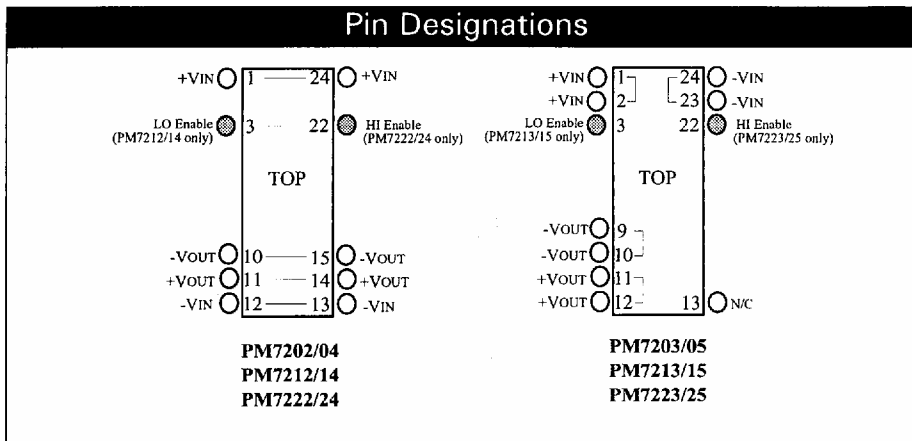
Pin Designations

+VIN 1 24 +VIN
LO Enable (PM7212/14 only) 3 22 HI Enable (PM7222/24 only)
TOP
-VOUT 10 15 -VOUT
+VOUT 11 14 +VOUT
-VIN 12 13 -VIN

PM7202/04
PM7212/14
PM7222/24

+VIN 1 24 -VIN
+VIN 2 23 -VIN
LO Enable (PM7213/15 only) 3 22 HI Enable (PM7223/25 only)
TOP
-VOUT 9
-VOUT 10
+VOUT 11
+VOUT 12 13 N/C

PM7203/05
PM7213/15
PM7223/25